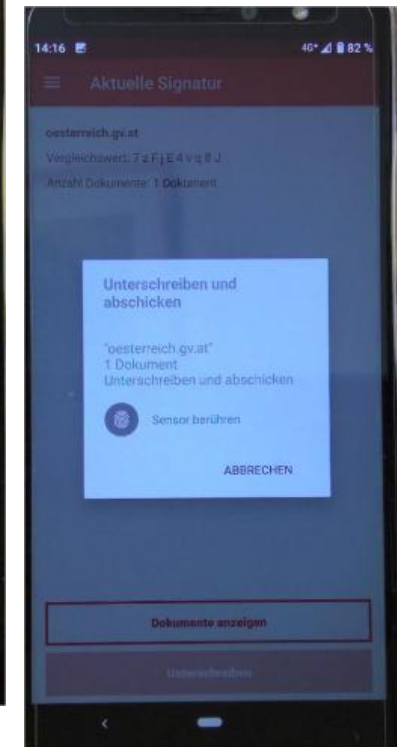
14:16

4G+ 82 %

Aktuelle Signatur

oesterreich.gv.at

Vergleichswert: 7 z F j E 4 v q 8 J

Anzahl Dokumente: 1 Dokument

Unterschreiben und abschicken

"oesterreich.gv.at"
1 Dokument
Unterschreiben und abschicken

Sensor berühren

ABBRECHEN

Dokumente anzeigen

Unterschreiben